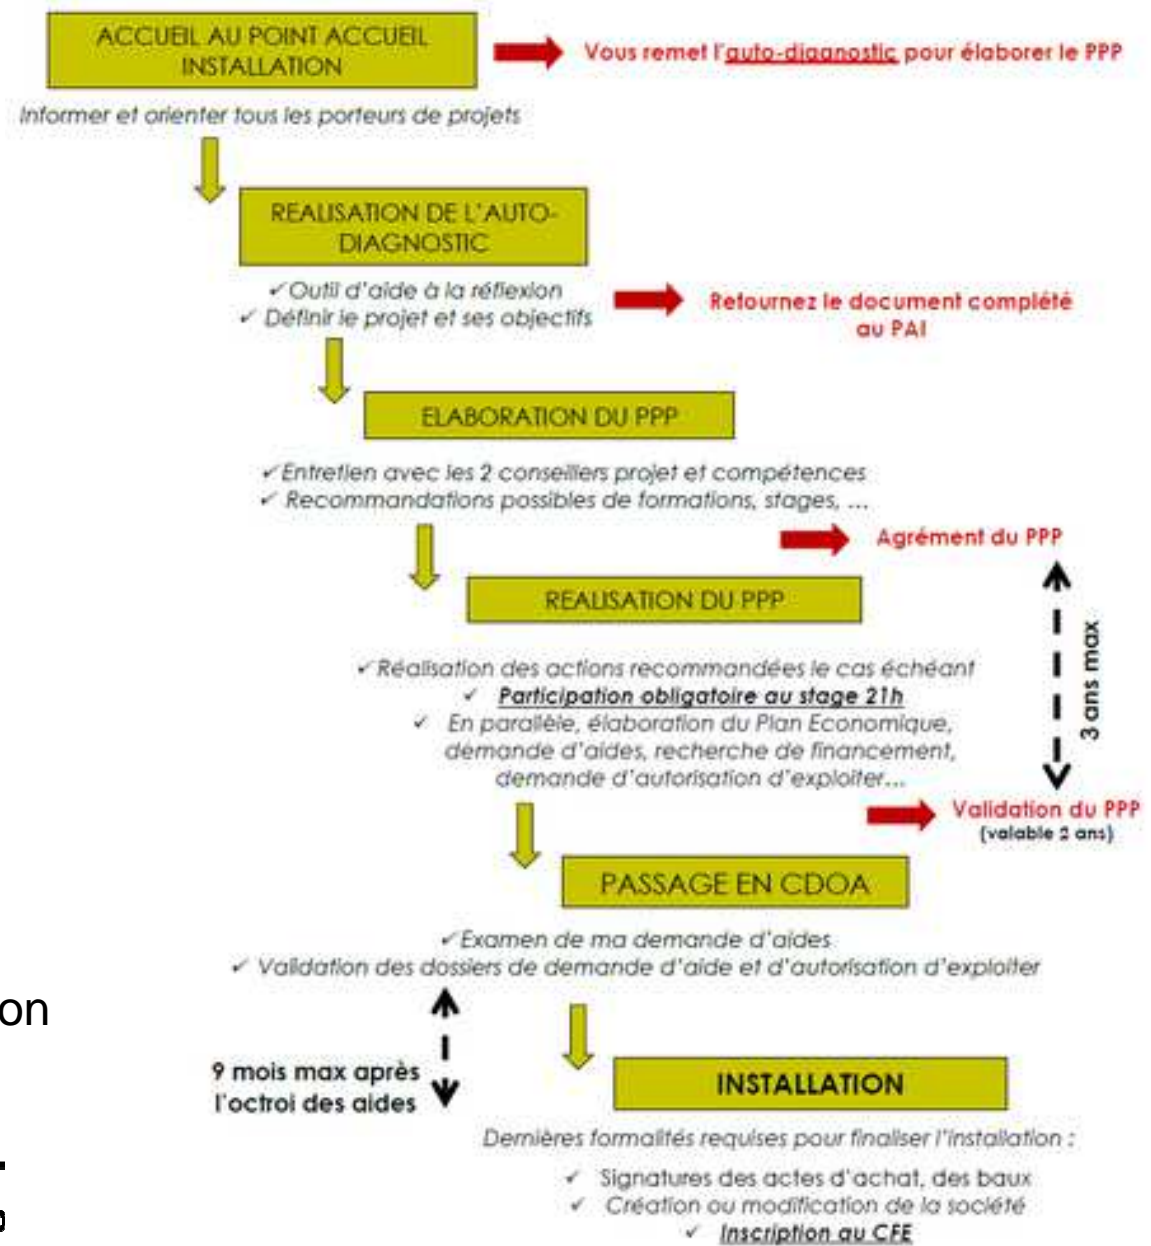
ACCUEIL AU POINT ACCUEIL INSTALLATION

Vous remet l'auto-diagnostic pour élaborer le PPP

Informer et orienter tous les porteurs de projets

REALISATION DE L'AUTO-DIAGNOSTIC

✓ Outil d'aide à la réflexion
✓ Définir le projet et ses objectifs

Retournez le document complété au PAI

ELABORATION DU PPP

✓ Entretien avec les 2 conseillers projet et compétences
✓ Recommandations possibles de formations, stages, ...

Agrément du PPP

REALISATION DU PPP

✓ Réalisation des actions recommandées le cas échéant
✓ Participation obligatoire au stage 21h
✓ En parallèle, élaboration du Plan Economique, demande d'aides, recherche de financement, demande d'autorisation d'exploiter...

3 ans max

Validation du PPP
(valable 2 ans)

PASSAGE EN CDOA

✓ Examen de ma demande d'aides
✓ Validation des dossiers de demande d'aide et d'autorisation d'exploiter

on

9 mois max après l'octroi des aides

INSTALLATION

Dernières formalités requises pour finaliser l'installation :

✓ Signatures des actes d'achat, des baux
✓ Création ou modification de la société
✓ Inscription au CFE